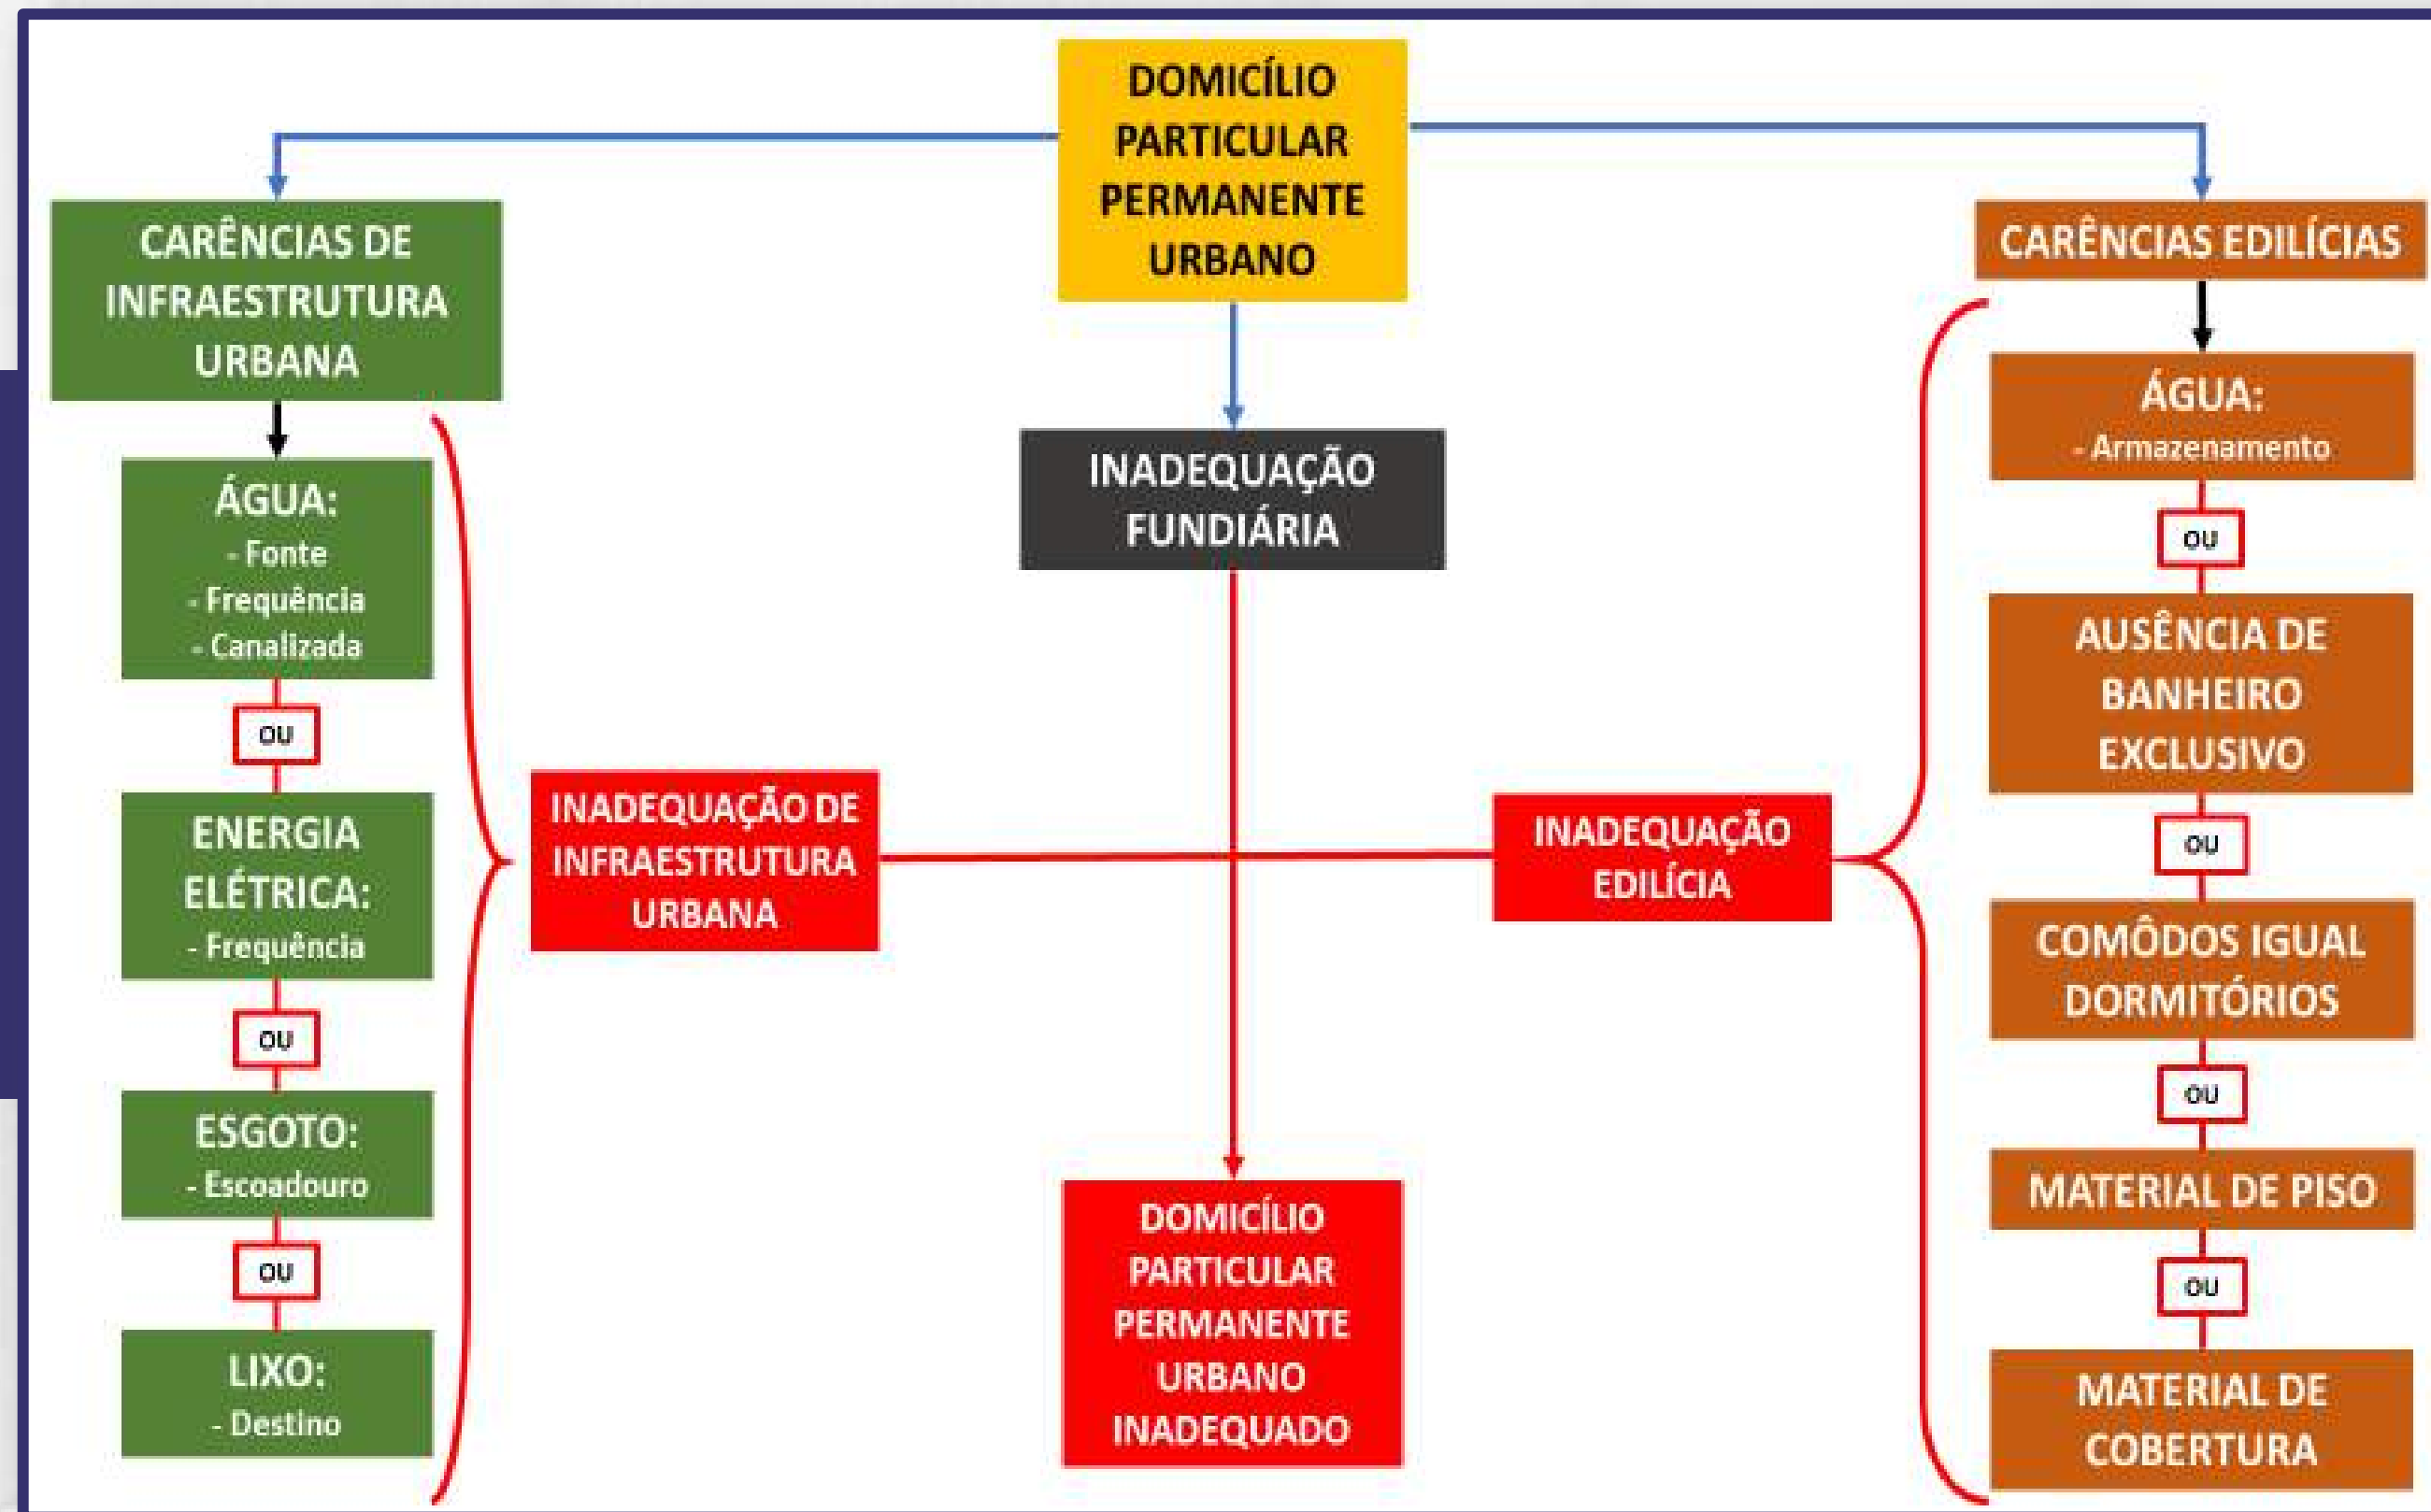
DOMICÍLIO PARTICULAR PERMANENTE URBANO

CARÊNCIAS DE INFRAESTRUTURA URBANA

ÁGUA:
- Fonte
- Frequência
- Canalizada

OU

ENERGIA ELÉTRICA:
- Frequência

OU

ESGOTO:
- Escoadouro

OU

LIXO:
- Destino

INADEQUAÇÃO DE INFRAESTRUTURA URBANA

INADEQUAÇÃO FUNDIÁRIA

DOMICÍLIO PARTICULAR PERMANENTE URBANO INADEQUADO

INADEQUAÇÃO EDILÍCIA

CARÊNCIAS EDILÍCIAS

ÁGUA:
- Armazenamento

OU

AUSÊNCIA DE BANHEIRO EXCLUSIVO

OU

COMÔDOS IGUAL DORMITÓRIOS

OU

MATERIAL DE PISO

OU

MATERIAL DE COBERTURA